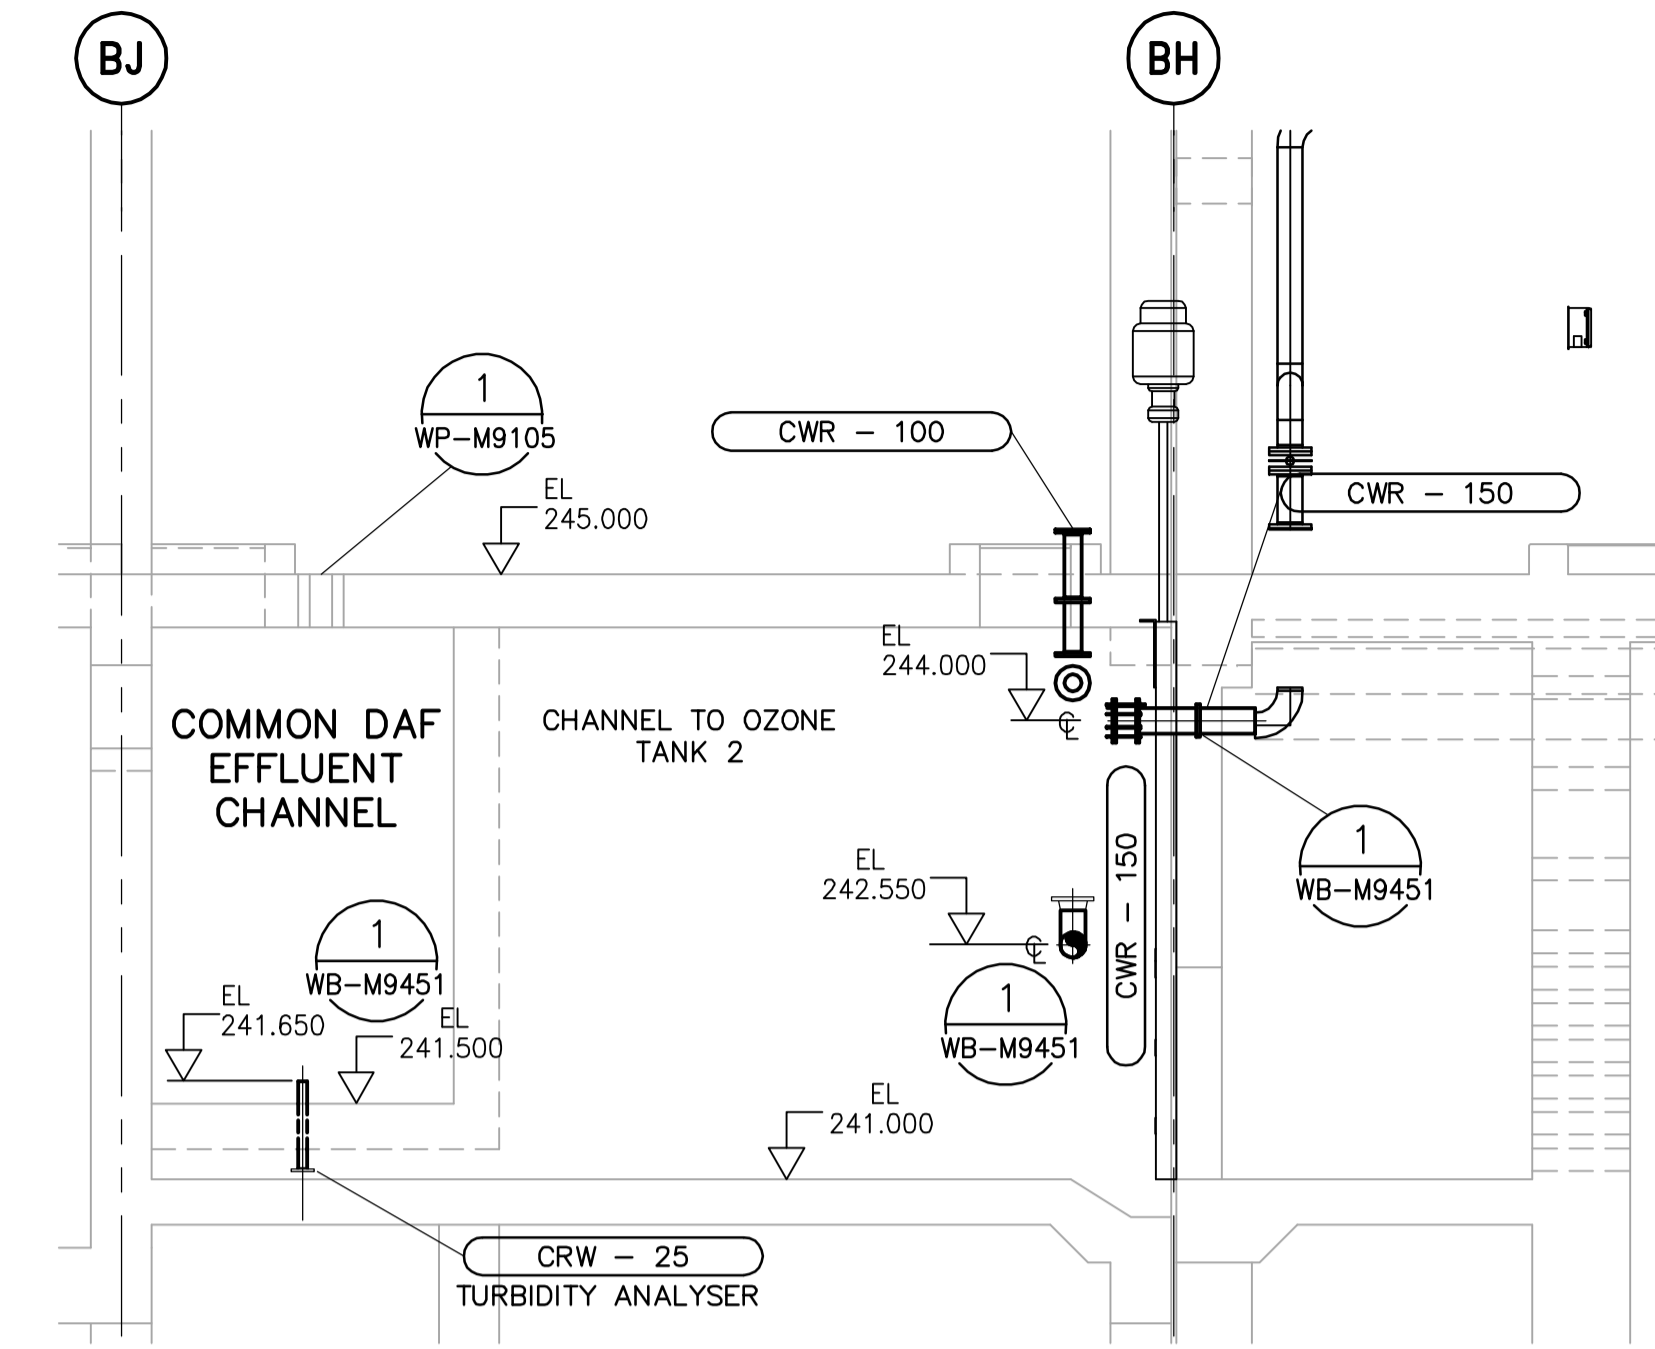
BJ

BH

1
WP–M9105

CWR – 100

CWR – 150

EL
245.000

EL
244.000

℄

COMMON DAF EFFLUENT CHANNEL

CHANNEL TO OZONE TANK 2

CWR – 150

1
WB–M9451

EL
242.550

℄

1
WB–M9451

1
WB–M9451

EL
241.650

EL
241.500

EL
241.000

CRW – 25
TURBIDITY ANALYSER